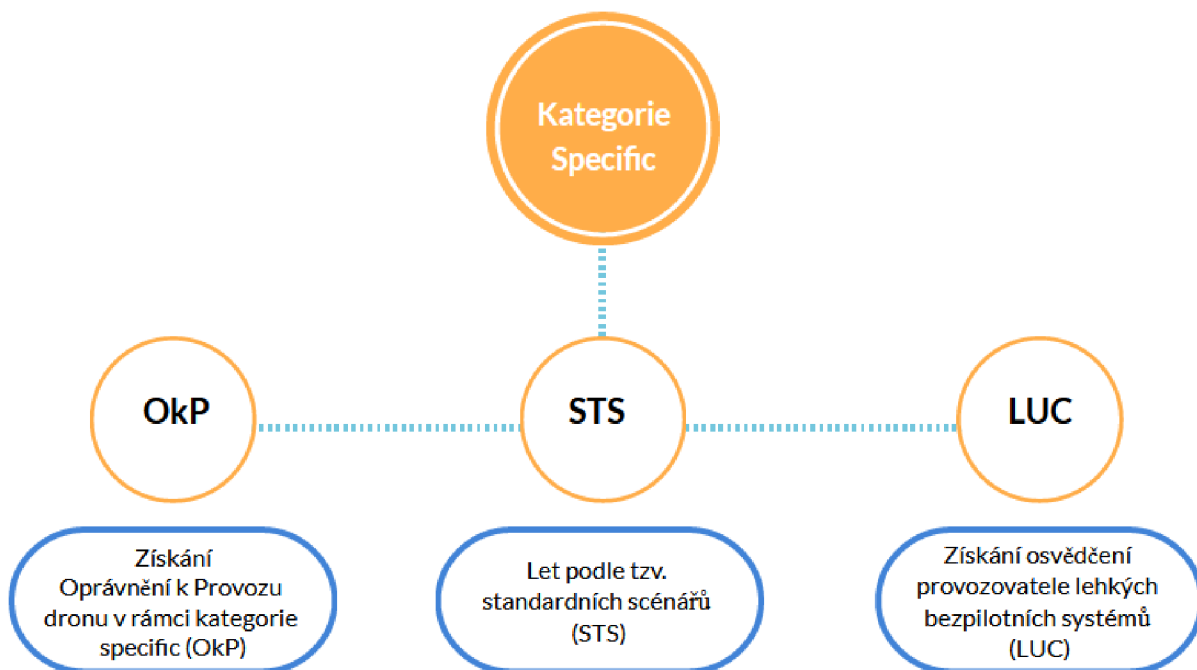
Kategorie Specific

OkP

STS

LUC

Získání Oprávnění k Provozu dronu v rámci kategorie specific (OkP)

Let podle tzv. standardních scénářů (STS)

Získání osvědčení provozovatele lehkých bezpilotních systémů (LUC)